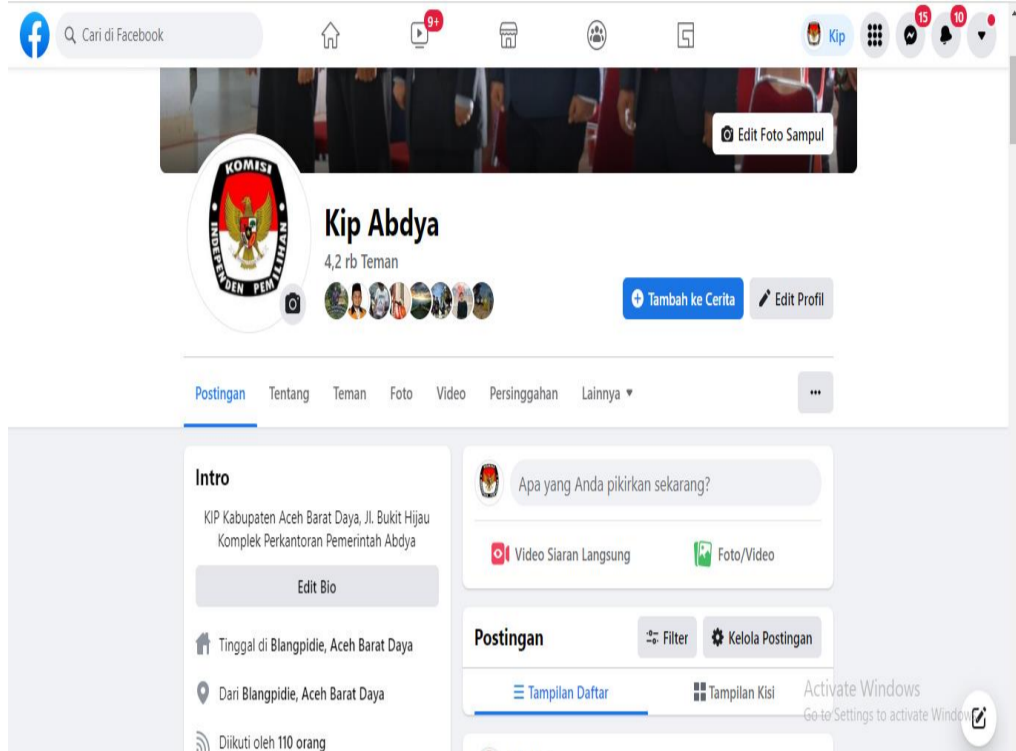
Cari di Facebook

9+

Kip

15

10

Edit Foto Sampul

KOMISI INDEPENDEN PEMILIHAN

Kip Abdya

4,2 rb Teman

Tambah ke Cerita

Edit Profil

Postingan Tentang Teman Foto Video Persinggahan Lainnya ▾

•••

Intro

KIP Kabupaten Aceh Barat Daya, Jl. Bukit Hijau Komplek Perkantoran Pemerintah Abdya

Edit Bio

Tinggal di Blangpidie, Aceh Barat Daya

Dari Blangpidie, Aceh Barat Daya

Diikuti oleh 110 orang

Apa yang Anda pikirkan sekarang?

Video Siaran Langsung

Foto/Video

Postingan

Filter

Kelola Postingan

Tampilan Daftar

Tampilan Kisi

Activate Windows
Go to Settings to activate Windows.